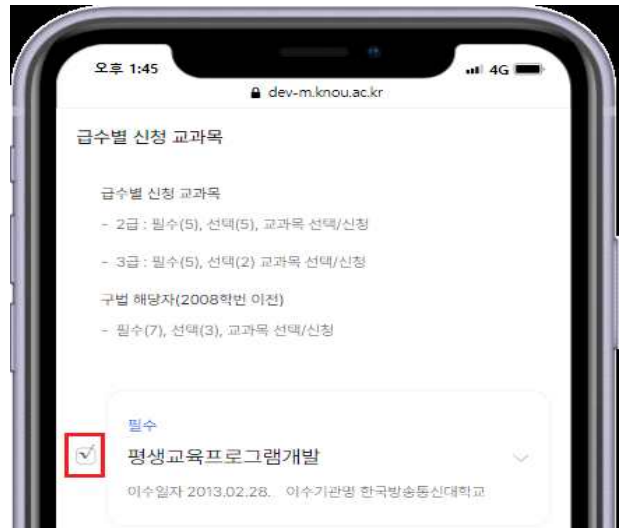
오후 1:45
4G
dev-m.knou.ac.kr

급수별 신청 교과목

급수별 신청 교과목

- 2급 : 필수(5), 선택(5), 교과목 선택/신청

- 3급 : 필수(5), 선택(2) 교과목 선택/신청

구법 해당자(2008학번 이전)

- 필수(7), 선택(3), 교과목 선택/신청

필수

평생교육프로그램개발

이수일자 2013.02.28. 이수기관명 한국방송통신대학교